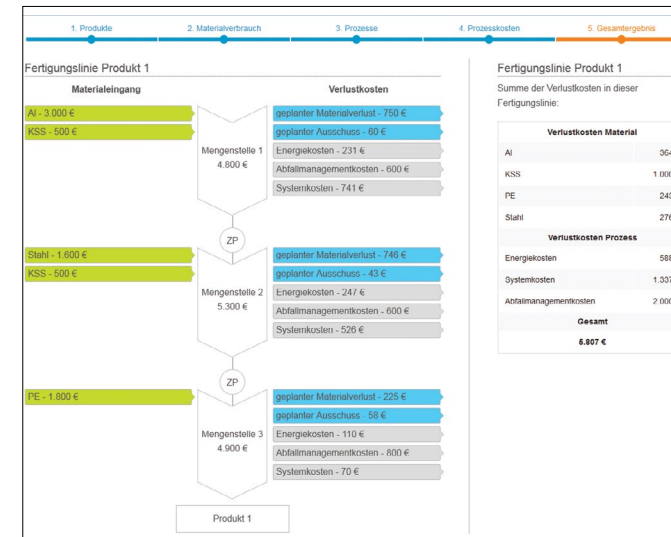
1. Produkte 2. Materialverbrauch 3. Prozesse 4. Prozesskosten 5. Gesamtergebnis

Fertigungslinie Produkt 1

Materialeingang

Verlustkosten

Al - 3.000 €

KSS - 500 €

Mengenstelle 1
4.800 €

geplanter Materialverlust - 750 €

geplanter Ausschuss - 60 €

Energiekosten - 231 €

Abfallmanagementkosten - 600 €

Systemkosten - 741 €

ZP

Stahl - 1.600 €

KSS - 500 €

Mengenstelle 2
5.300 €

geplanter Materialverlust - 746 €

geplanter Ausschuss - 43 €

Energiekosten - 247 €

Abfallmanagementkosten - 600 €

Systemkosten - 526 €

ZP

PE - 1.800 €

Mengenstelle 3
4.900 €

geplanter Materialverlust - 225 €

geplanter Ausschuss 58 €

Energiekosten - 110 €

Abfallmanagementkosten - 800 €

Systemkosten - 70 €

Produkt 1

Fertigungslinie Produkt 1

Summe der Verlustkosten in dieser Fertigungslinie:

| Verlustkosten Material | |
|---|---|
| Al | 364 |
| KSS | 1.000 |
| PE | 243 |
| Stahl | 276 |
| Verlustkosten Prozess | |
| Energiekosten | 588 |
| Systemkosten | 1.337 |
| Abfallmanagementkosten | 2.000 |
| Gesamt | |
| 5.807 € | |